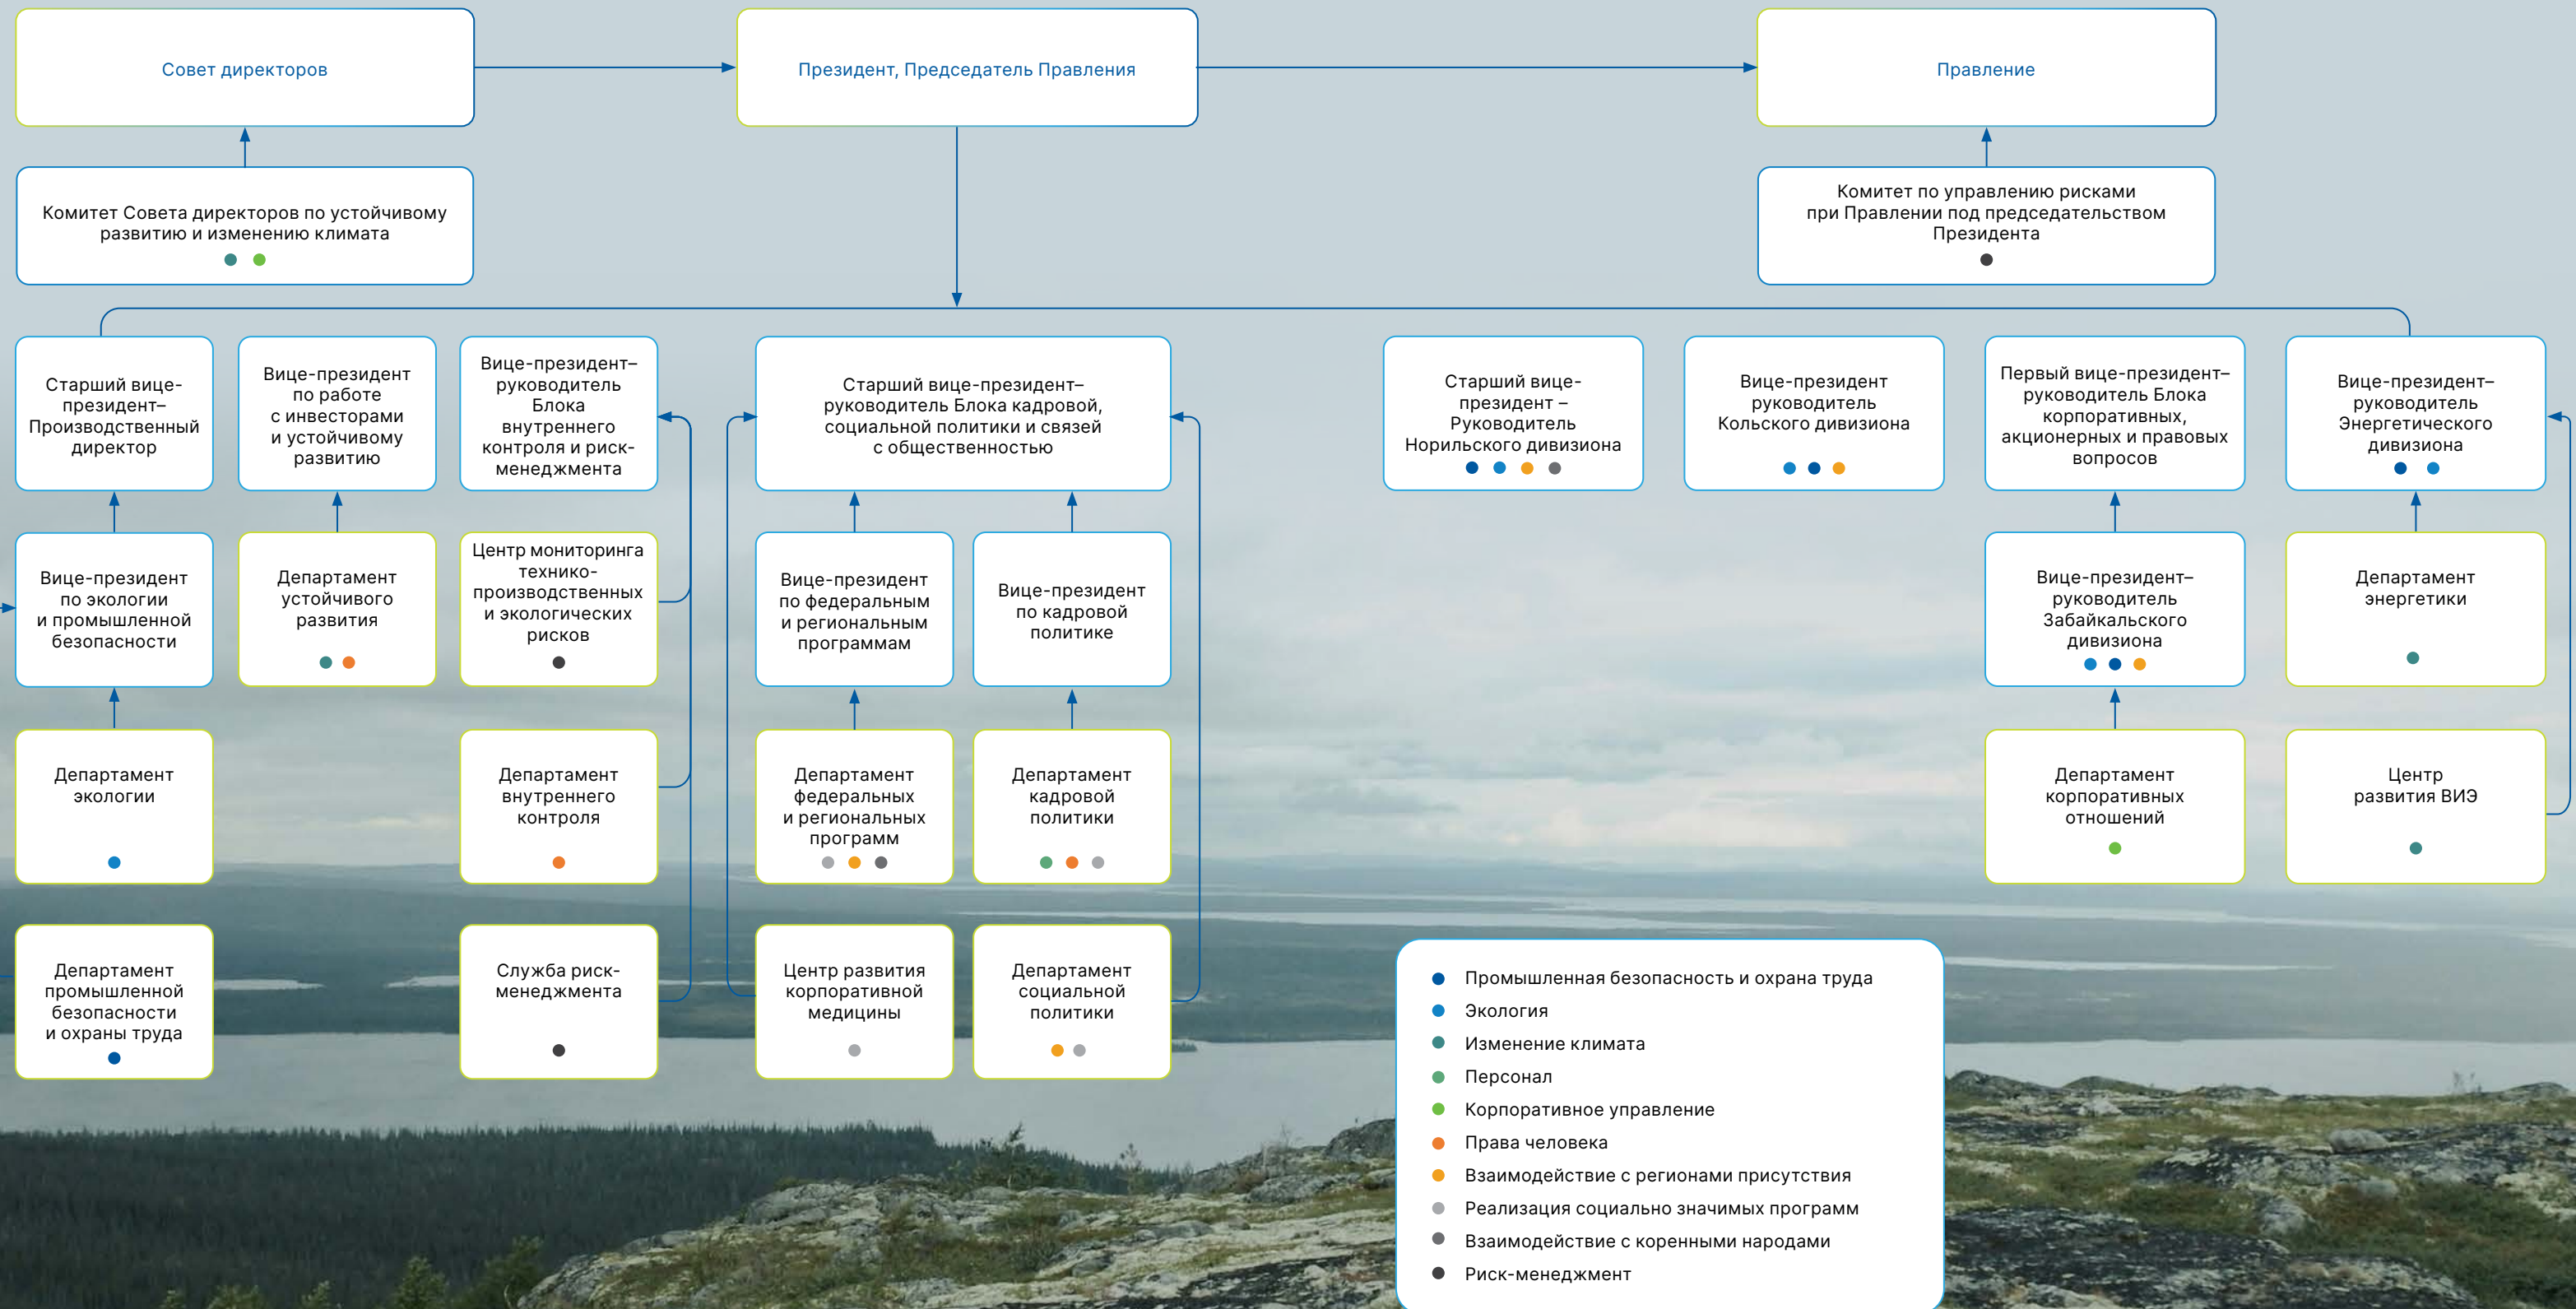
Совет директоров

Президент, Председатель Правления

Правление

Комитет Совета директоров по устойчивому развитию и изменению климата

Комитет по управлению рисками при Правлении под председательством Президента

Старший вице-президент–Производственный директор

Вице-президент по работе с инвесторами и устойчивому развитию

Вице-президент–руководитель Блока внутреннего контроля и риск-менеджмента

Старший вице-президент–руководитель Блока кадровой, социальной политики и связей с общественностью

Старший вице-президент – Руководитель Норильского дивизиона

Вице-президент руководитель Кольского дивизиона

Первый вице-президент–руководитель Блока корпоративных, акционерных и правовых вопросов

Вице-президент–руководитель Энергетического дивизиона

Вице-президент по экологии и промышленной безопасности

Департамент устойчивого развития

Центр мониторинга технико-производственных и экологических рисков

Вице-президент по федеральным и региональным программам

Вице-президент по кадровой политике

Вице-президент–руководитель Забайкальского дивизиона

Департамент энергетики

Департамент экологии

Департамент внутреннего контроля

Департамент федеральных и региональных программ

Департамент кадровой политики

Департамент корпоративных отношений

Центр развития ВИЭ

Департамент промышленной безопасности и охраны труда

Служба риск-менеджмента

Центр развития корпоративной медицины

Департамент социальной политики

Промышленная безопасность и охрана труда
Экология
Изменение климата
Персонал
Корпоративное управление
Права человека
Взаимодействие с регионами присутствия
Реализация социально значимых программ
Взаимодействие с коренными народами
Риск-менеджмент